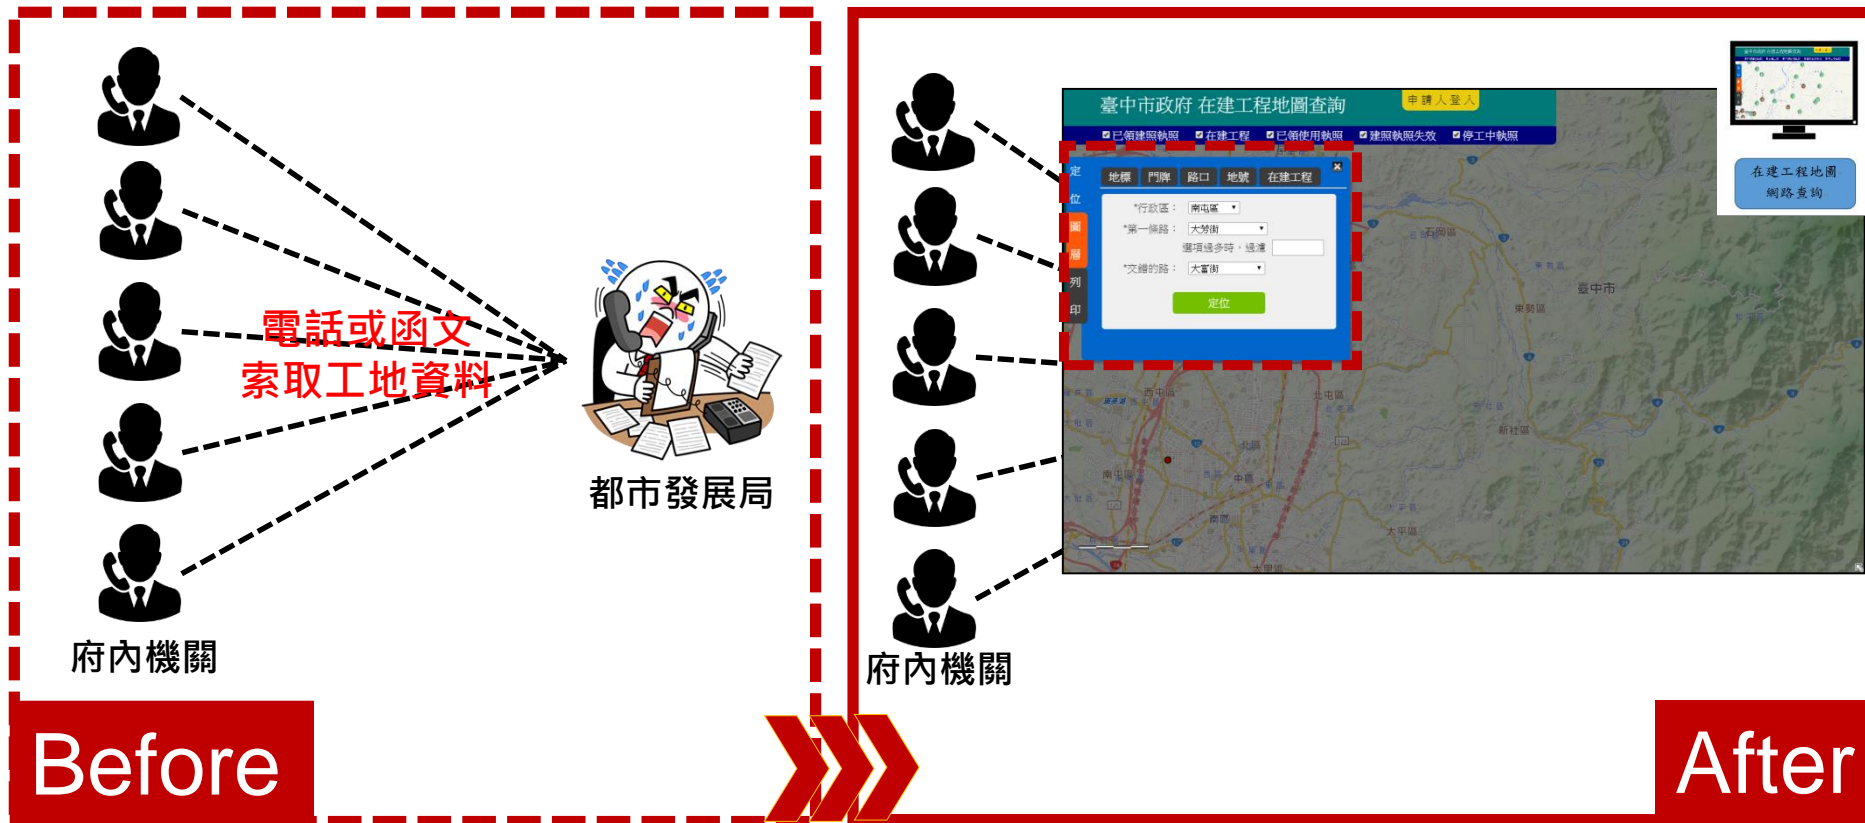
電話或函文
索取工地資料

都市發展局

府內機關

Before

臺中市政府 在建工程地圖查詢
申請人登入

已領建照執照 在建工程 已領使用執照 建照執照失效 停工中執照

定位
圖層
列印

地標 門牌 路口 地號 在建工程

*行政區： 南屯區
*第一條路： 大勢街
選項邊參時，過濾
*交錯的路： 大富街
定位

石岡區
臺中市
東勢區
新社區
西屯區
北屯區
北區
南屯區
中區
南區
大平區
大里區

在建工程地圖
網路查詢

府內機關

After